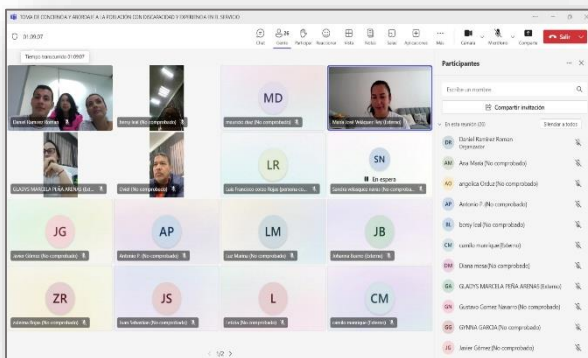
TOMA DE CONCIENCIA Y ABORDAJE A LA POBLACIÓN CON DISCAPACIDAD Y EXPERIENCIA EN EL SERVICIO

01:09:07

Tiempo transcurrido 01:09:07

Chat Gente Participar Reaccionar Vista Notas Salas Aplicaciones Más Cámara Micrófono Compartir Salir

Daniel Ramirez Ramon

betsy leal (No comprobado)

MD
marcela diaz (No comprobado)

Maria José Velásquez Siria (Externo)

GLADYS MARCELA PEÑA ARENAS (Ext...

Cesar (No comprobado)

LR
Luis Francisco cocco Rojas (persona co...

SN
En espera
Sandra velasquez nova (No comprobado)

JG
Javier Gómez (No comprobado)

AP
Antonio P. (No comprobado)

LM
Luz Marina (No comprobado)

JB
Johanna Bueno (Externo)

ZR
valentina Rojas (No comprobado)

JS
Juan Sebastian (No comprobado)

L
l. nicla (No comprobado)

CM
camilo manrique (Externo)

1/2

Participantes

Escribir un nombre

Compartir invitación

En esta reunión (37) Silenciar a todos

DR Daniel Ramírez Ramon Organizador

AM Ana Maria (No comprobado)

AO angelica Orduz (No comprobado)

AP Antonio P. (No comprobado)

BL betsy leal (No comprobado)

CM camilo manrique (Externo)

DM Diana mesa (No comprobado)

GA GLADYS MARCELA PEÑA ARENAS (Externo)

GN Gustavo Gomez Navarro (No comprobado)

GG GYNNA GARCIA (No comprobado)

JG Javier Gómez (No comprobado)